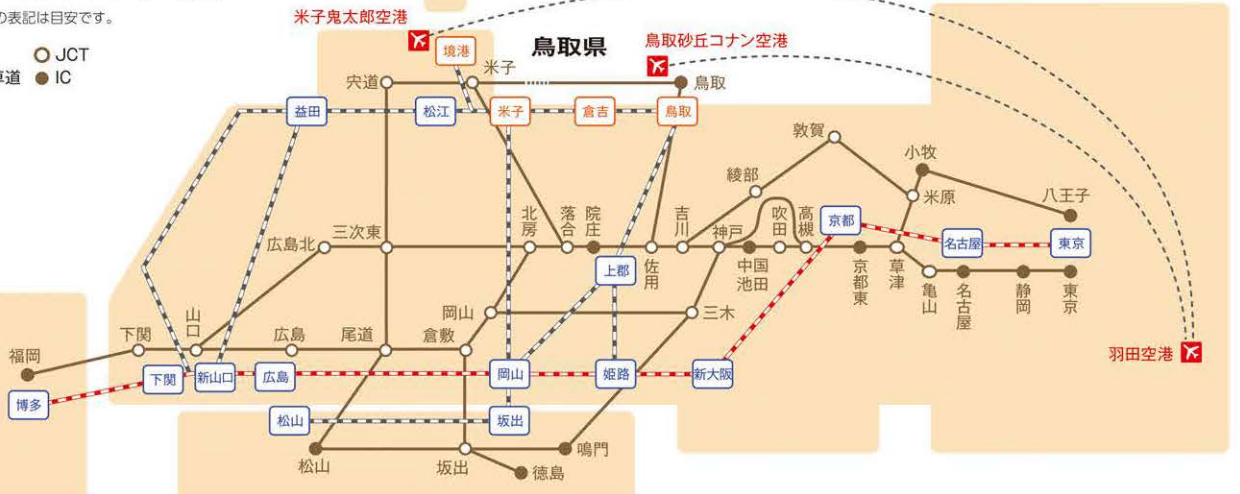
の表記は目安です。

JCT
道 IC

米子鬼太郎空港
境港
米子
鳥取県
鳥取砂丘コナン空港
鳥取
宍道
益田
松江
米子
倉吉
鳥取
敦賀
小牧
綾部
米原
八王子
北房
落合
院庄
吉川
吹田
高槻
京都
名古屋
東京
広島北
三次東
神戸
中国池田
京都東
草津
亀山
名古屋
静岡
東京
上郡
佐用
山口
岡山
三木
下関
広島
尾道
倉敷
福岡
下関
新山口
広島
岡山
姫路
新大阪
羽田空港
博多
松山
坂出
鳴門
松山
坂出
徳島